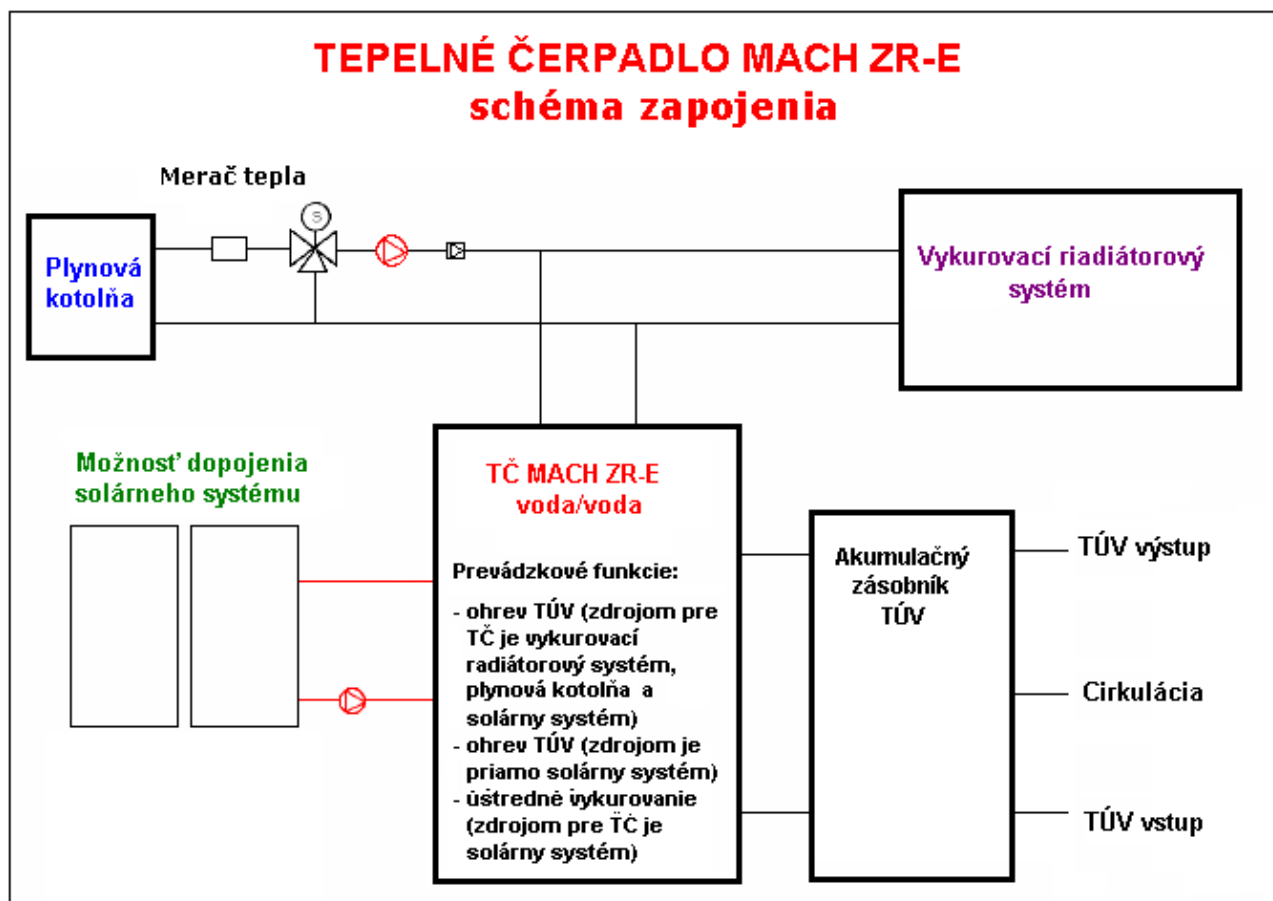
TEPELNÉ ČERPADLO MACH ZR-E
schéma zapojenia

Merač tepla

S

Plynová kotolňa

Vykurovací riadiátorový systém

Možnosť dopojenia solárneho systému

TČ MACH ZR-E voda/voda

Prevádzkové funkcie:

- ohrev TÚV (zdrojom pre TČ je vykurovací radiátorový systém, plynová kotolňa a solárny systém)
- ohrev TÚV (zdrojom je priamo solárny systém)
- ústredné vykurovanie (zdrojom pre TČ je solárny systém)

Akumulačný zásobník TÚV

TÚV výstup

Cirkulácia

TÚV vstup